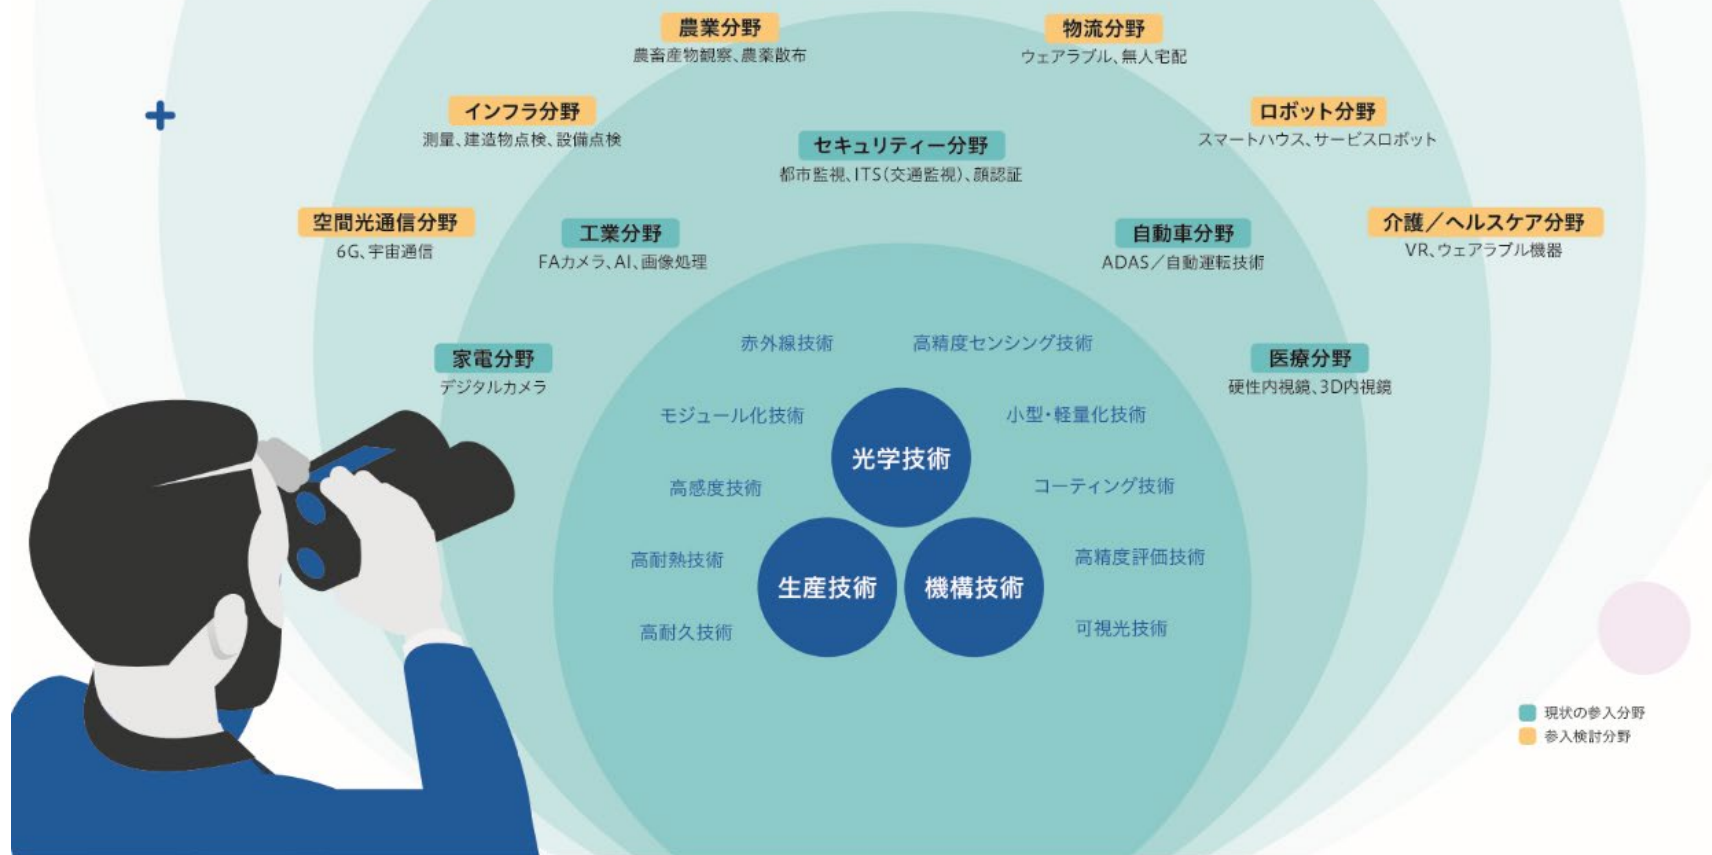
農業分野
農畜産物観察、農薬散布

物流分野
ウェアラブル、無人宅配

インフラ分野
測量、建造物点検、設備点検

ロボット分野
スマートハウス、サービスロボット

セキュリティー分野
都市監視、ITS（交通監視）、顔認証

空間光通信分野
6G、宇宙通信

工業分野
FAカメラ、AI、画像処理

自動車分野
ADAS／自動運転技術

介護／ヘルスケア分野
VR、ウェアラブル機器

家電分野
デジタルカメラ

医療分野
硬性内視鏡、3D内視鏡

赤外線技術
高精度センシング技術
モジュール化技術
小型・軽量化技術
高感度技術
コーティング技術
高耐熱技術
高精度評価技術
高耐久技術
可視光技術

光学技術
生産技術
機構技術

現状の参入分野
参入検討分野